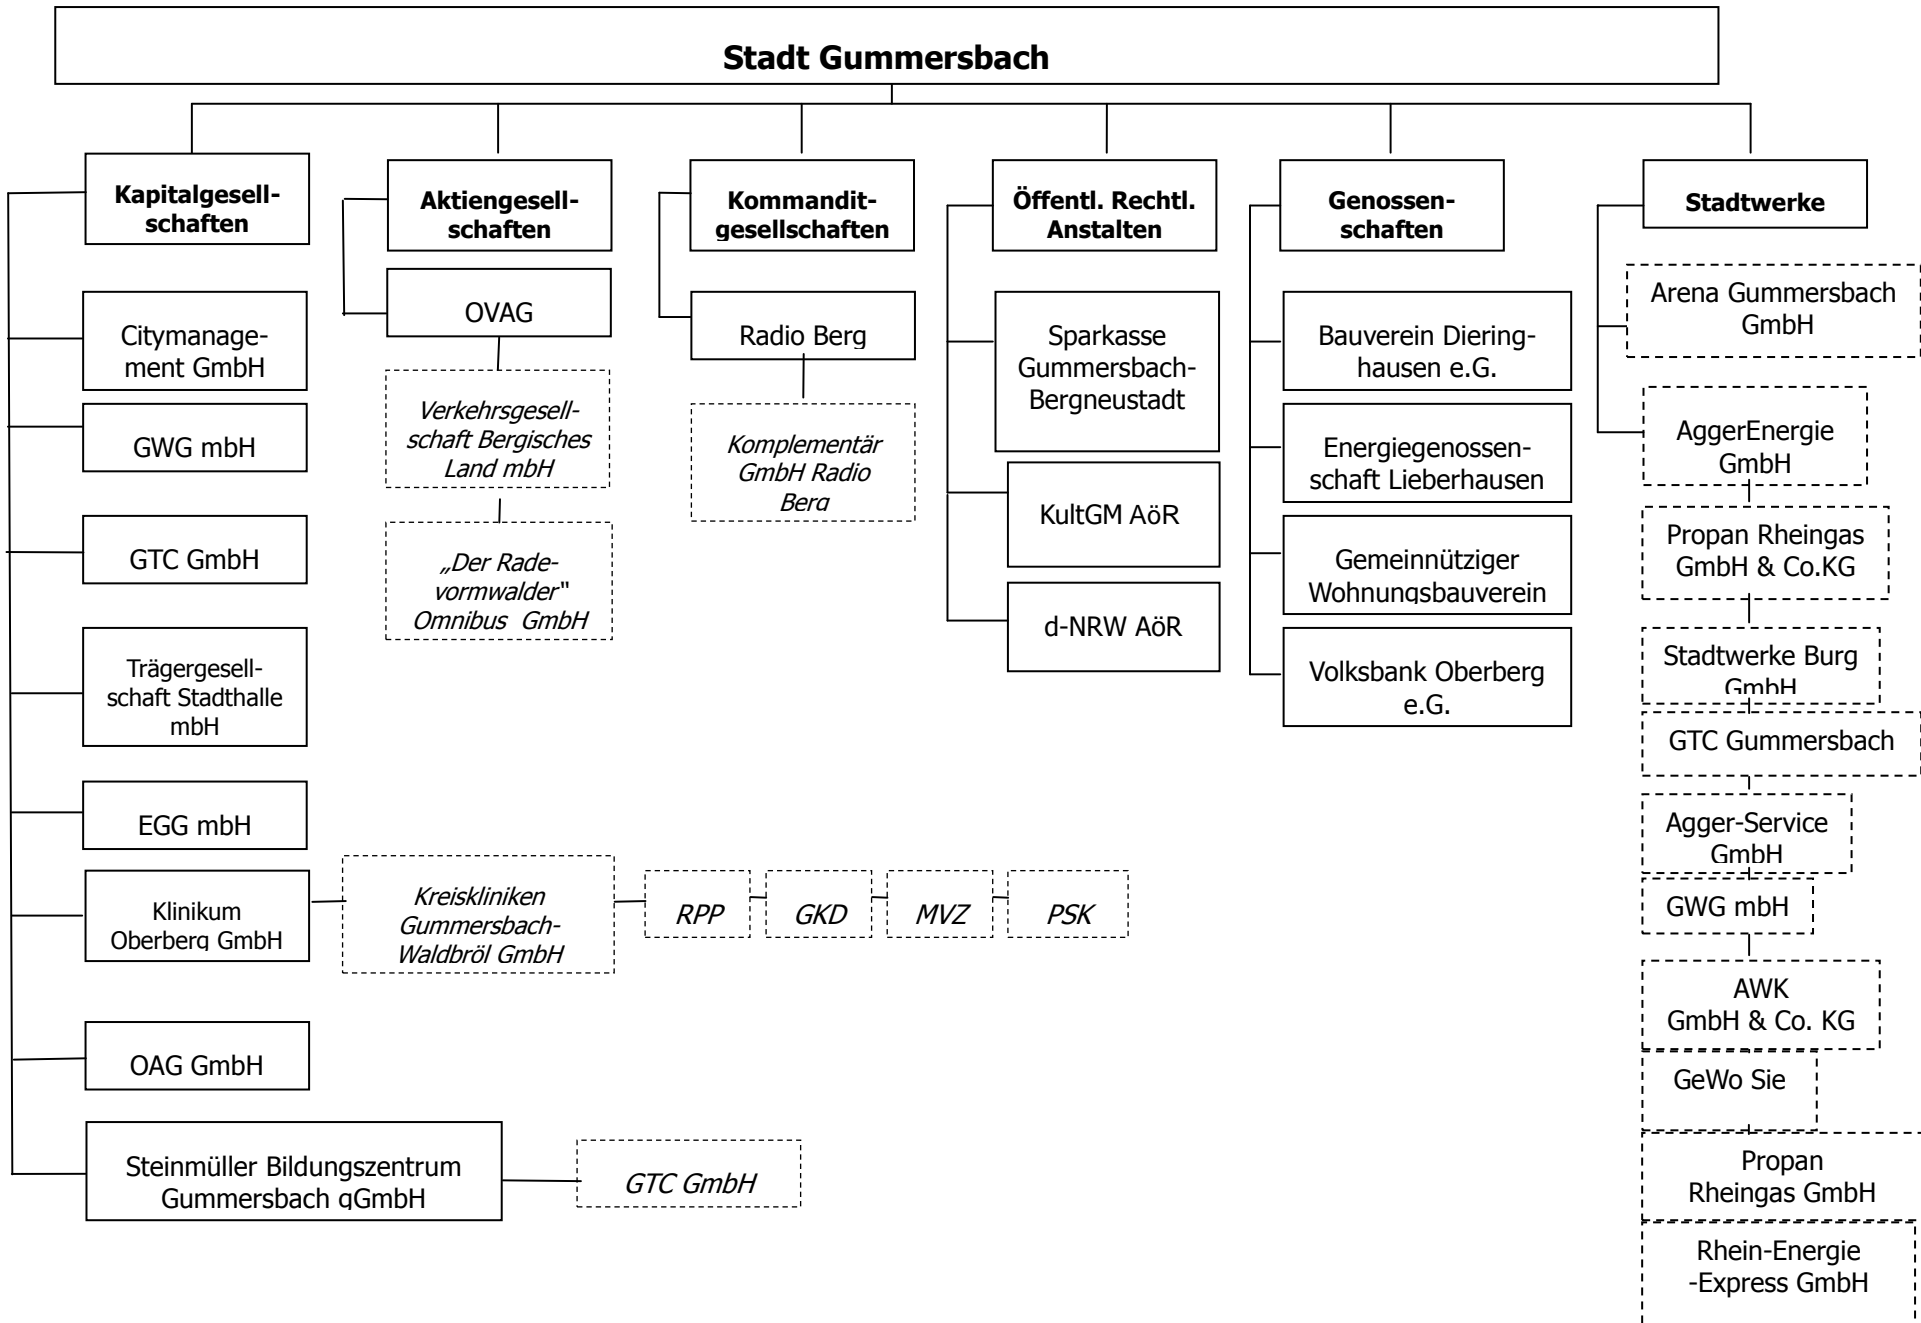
Stadt Gummersbach

Kapitalgesellschaften

Citymanagement GmbH

GWG mbH

GTC GmbH

Trägergesellschaft Stadthalle mbH

EGG mbH

Klinikum Oberberg GmbH

Kreiskliniken Gummersbach-Waldbröl GmbH

RPP

GKD

MVZ

PSK

OAG GmbH

Steinmüller Bildungszentrum Gummersbach gGmbH

GTC GmbH

Aktiengesellschaften

OVAG

Verkehrsgesellschaft Bergisches Land mbH

„Der Radevormwalder" Omnibus GmbH

Kommanditgesellschaften

Radio Berg

Komplementär GmbH Radio Berg

Öffentl. Rechtl. Anstalten

Sparkasse Gummersbach-Bergneustadt

KultGM AöR

d-NRW AöR

Genossenschaften

Bauverein Dieringhausen e.G.

Energiegenossenschaft Lieberhausen

Gemeinnütziger Wohnungsbauverein

Volksbank Oberberg e.G.

Stadtwerke

Arena Gummersbach GmbH

AggerEnergie GmbH

Propan Rheingas GmbH & Co.KG

Stadtwerke Burg GmbH

GTC Gummersbach

Agger-Service GmbH

GWG mbH

AWK GmbH & Co. KG

GeWo Sie

Propan Rheingas GmbH

Rhein-Energie -Express GmbH